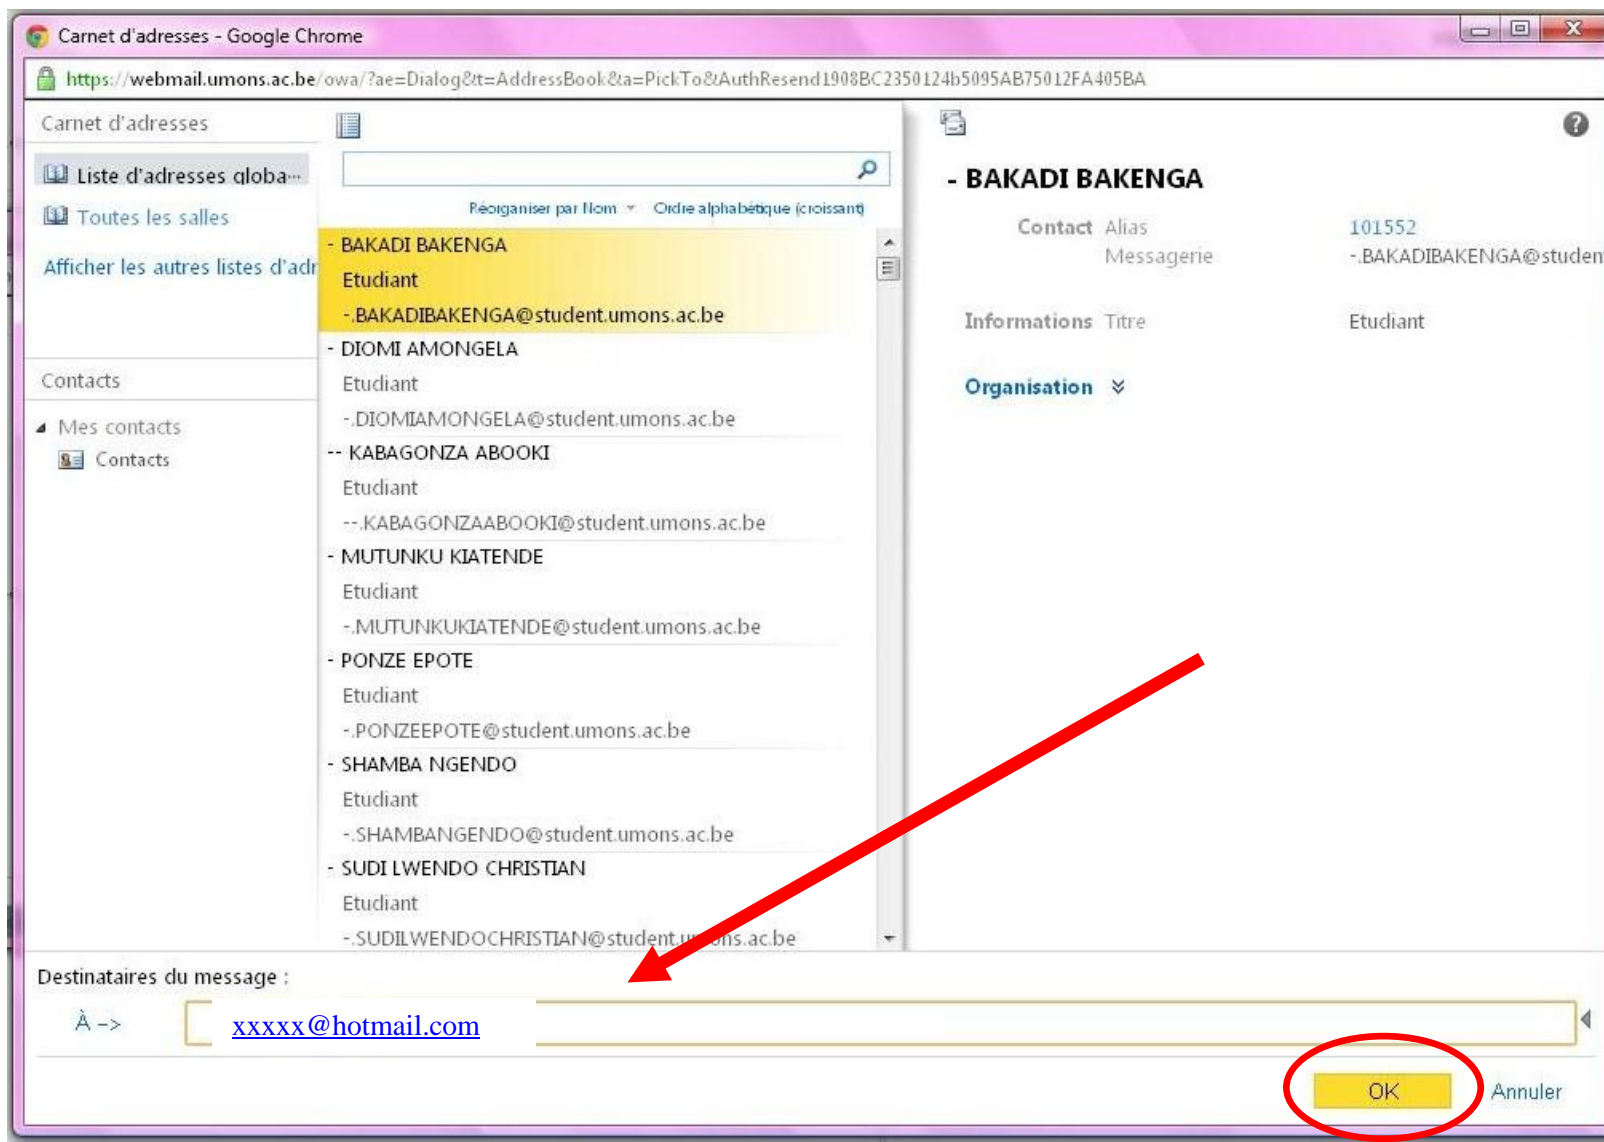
Carnet d'adresses - Google Chrome

https://webmail.umons.ac.be/owa/?ae=Dialog&t=AddressBook&a=PickTo&AuthResend1908BC2350124b5095AB75012FA405BA

Carnet d'adresses

Liste d'adresses globa...

Toutes les salles

Afficher les autres listes d'adr

Contacts

Mes contacts

Contacts

Réorganiser par Nom

Ordre alphabétique (croissant)

- BAKADI BAKENGA
Etudiant
-.BAKADIBAKENGA@student.umons.ac.be

- DIOMI AMONGELA
Etudiant
-.DIOMIAMONGELA@student.umons.ac.be

-- KABAGONZA ABOOKI
Etudiant
--.KABAGONZAABOOKI@student.umons.ac.be

- MUTUNKU KIATENDE
Etudiant
-.MUTUNKUKIATENDE@student.umons.ac.be

- PONZE EPOTE
Etudiant
-.PONZEEPOTE@student.umons.ac.be

- SHAMBA NGENDO
Etudiant
-.SHAMBANGENDO@student.umons.ac.be

- SUDI LWENDO CHRISTIAN
Etudiant
-.SUDILWENDOCHRISTIAN@student.u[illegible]ns.ac.be

- BAKADI BAKENGA

| Contact | Alias | 101552 |
|---|---|---|
| | Messagerie | -.BAKADIBAKENGA@studen |
| Informations | Titre | Etudiant |

Organisation

Destinataires du message :

À ->

xxxxx@hotmail.com

OK

Annuler